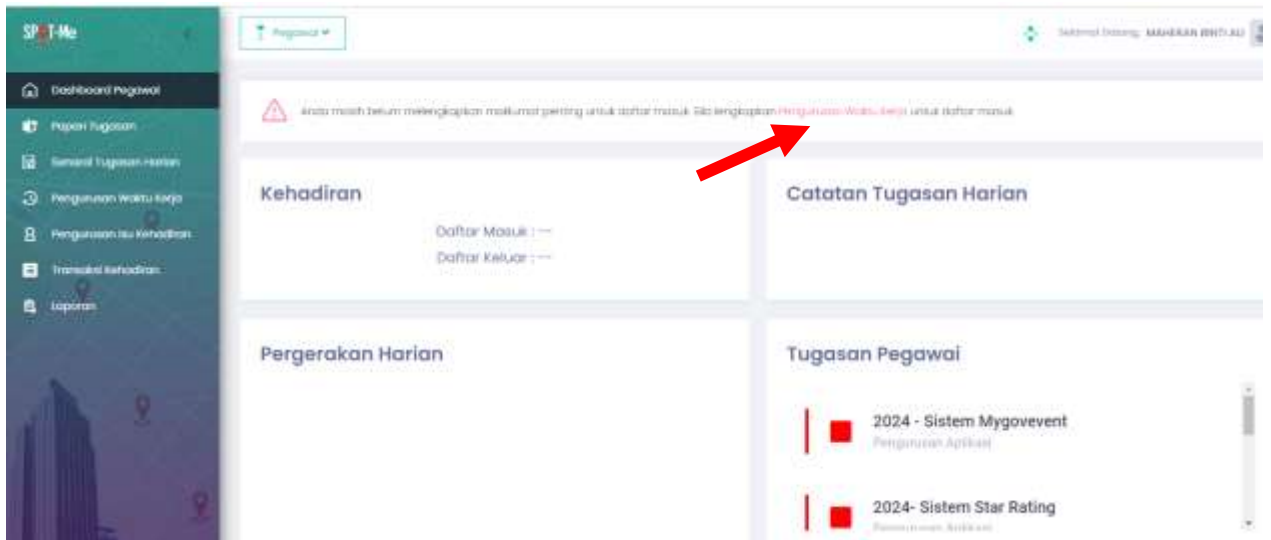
SP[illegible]T-Me

Dashboard Pegawai
Papan Tugasan
Senarai Tugasan Harian
Pengurusan Waktu Kerja
Pengurusan Isu Kehadiran
Transaksi Kehadiran
Laporan

Pegawai

Selamat Datang, MAHERAN BINTI ALI

Anda masih belum melengkapkan maklumat penting untuk daftar masuk. Sila lengkapkan Pengurusan Waktu Kerja untuk daftar masuk.

Kehadiran

Daftar Masuk : ---
Daftar Keluar : ---

Catatan Tugasan Harian

Pergerakan Harian

Tugasan Pegawai

2024 - Sistem Mygovevent
Pengurusan Aplikasi

2024- Sistem Star Rating
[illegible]